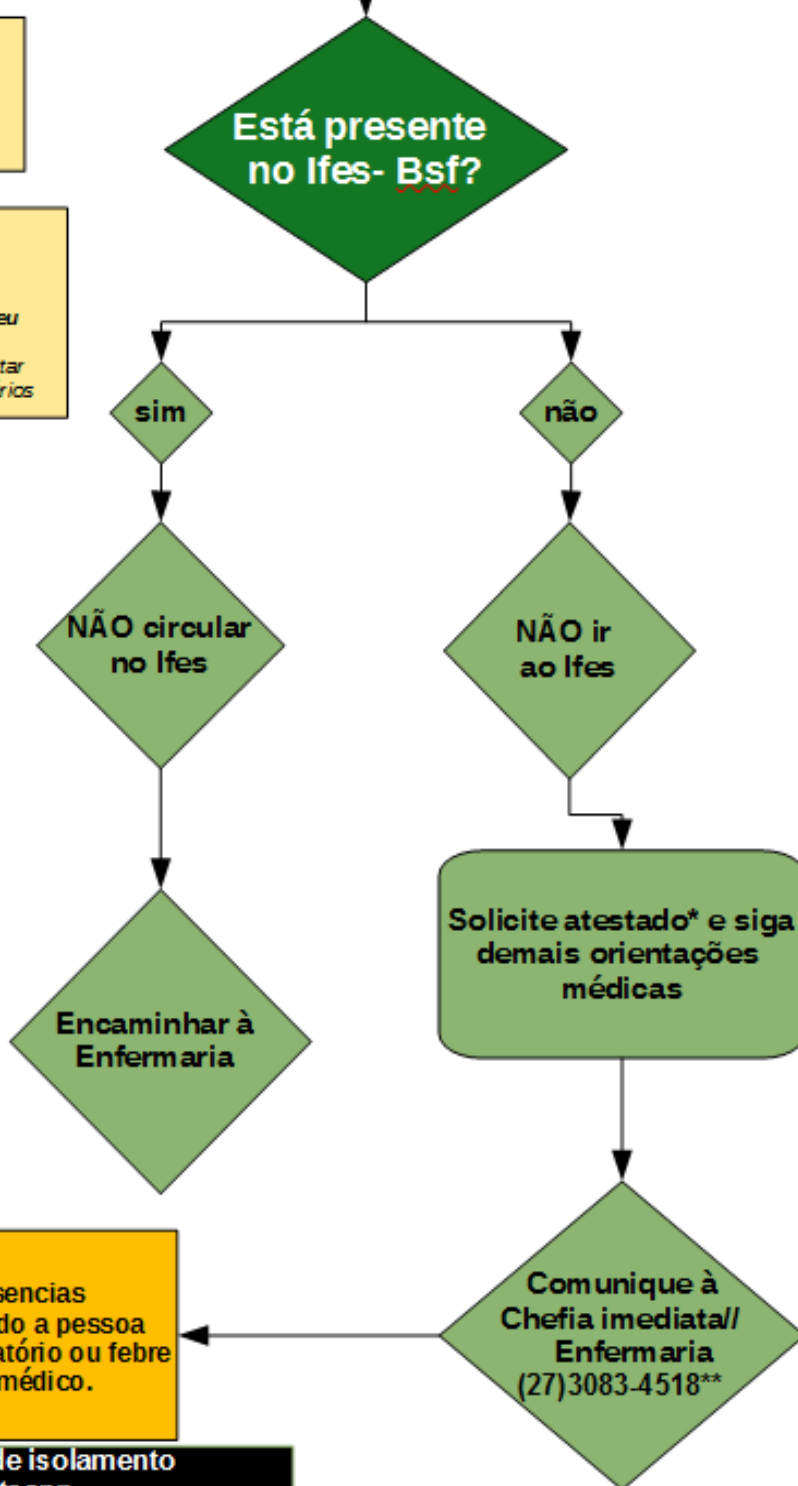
Está presente no Ifes- Bsf?

eu

tar
rios

sim

não

NÃO circular no Ifes

NÃO ir ao Ifes

Solicite atestado* e siga demais orientações médicas

Encaminhar à Enfermaria

sencias
do a pessoa
atório ou febre
médico.

Comunique à Chefia imediata// Enfermaria (27)3083-4518**

le isolamento
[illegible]